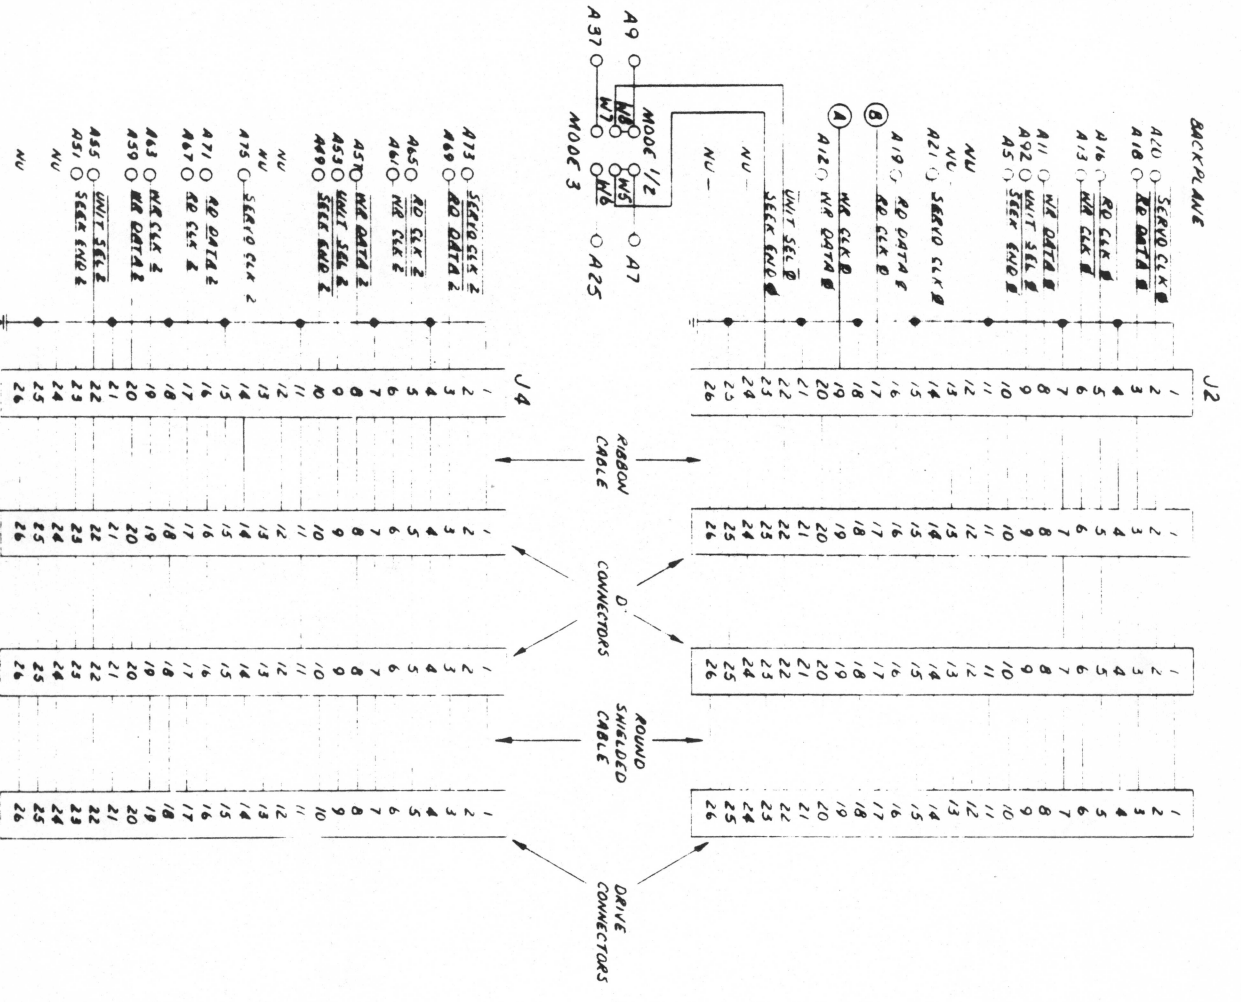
BACKPLANE

A9
A37
MODE 1/2
W8
W7
W5
W6
A7
A25
MODE 3

A20 SERVO CLK Ø
A18 RD DATA Ø
A16 RD CLK Ø
A13 RD CLK Ø
A11 WR DATA Ø
A13 WR CLK Ø
A92 UNIT SEL Ø
A5 SEEK END Ø
NU
NU
A21 SERVO CLK Ø
A19 RD DATA Ø
RD CLK Ø
A
A12 WR DATA Ø
WR CLK Ø
B
UNIT SEL Ø
SEEK END Ø
NU
NU

A73 SERVO CLK 2
A69 RD DATA 2
A65 RD CLK 2
A61 WR CLK 2
A57 WR DATA 2
A53 UNIT SEL 2
A49 SEEK END 2
NU
NU
A75 SERVO CLK 2
A71 RD DATA 2
A67 RD CLK 2
A63 WR CLK 2
A59 WR DATA 2
A55 UNIT SEL 2
A51 SEEK END 2
NU
NU

J2
J4

1 2 3 4 5 6 7 8 9 10 11 12 13 14 15 16 17 18 19 20 21 22 23 24 25 26

RIBBON CABLE

'D' CONNECTORS

ROUND SHIELDED CABLE

DRIVE CONNECTORS